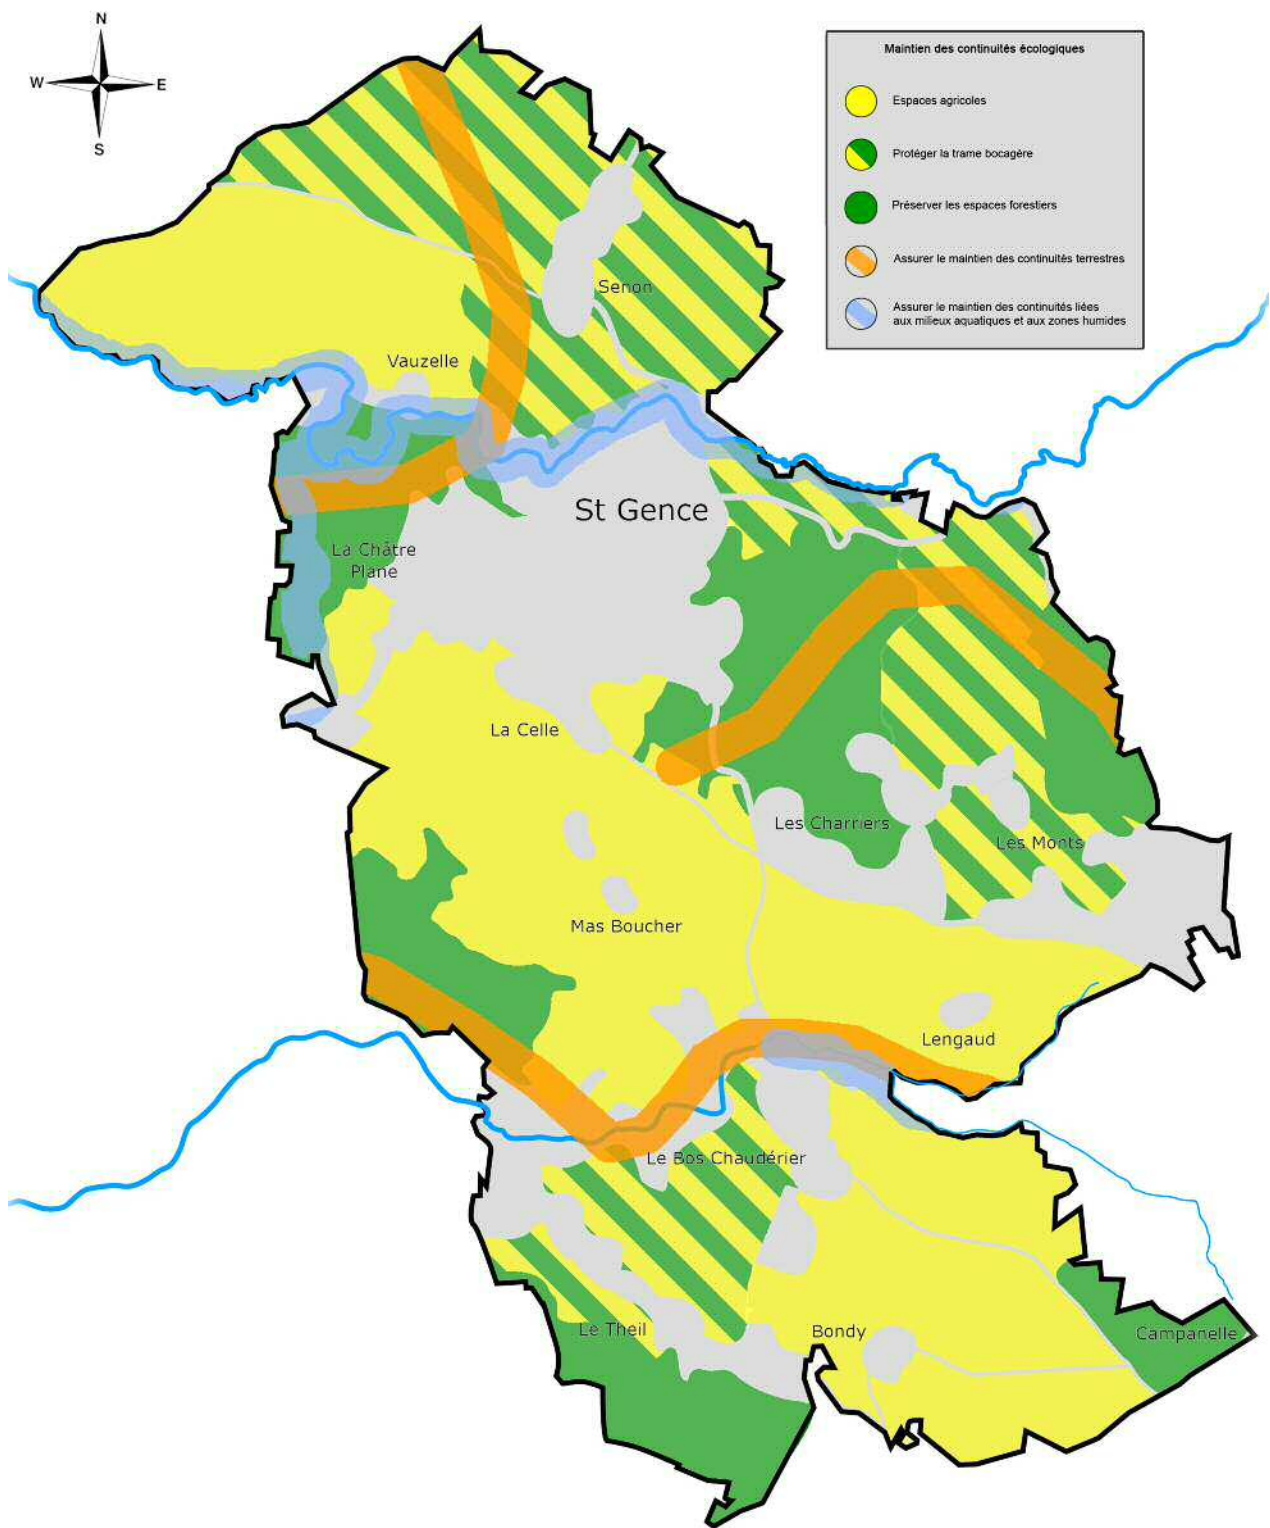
N
W
E
S

Maintien des continuités écologiques

Espaces agricoles

Protéger la trame bocagère

Préserver les espaces forestiers

Assurer le maintien des continuités terrestres

Assurer le maintien des continuités liées aux milieux aquatiques et aux zones humides

Senon

Vauzelle

St Gence

La Châtre Plane

La Celle

Les Charriers

Les Monts

Mas Boucher

Lengaud

Le Bos Chaudérier

Le Theil

Bondy

Campanelle